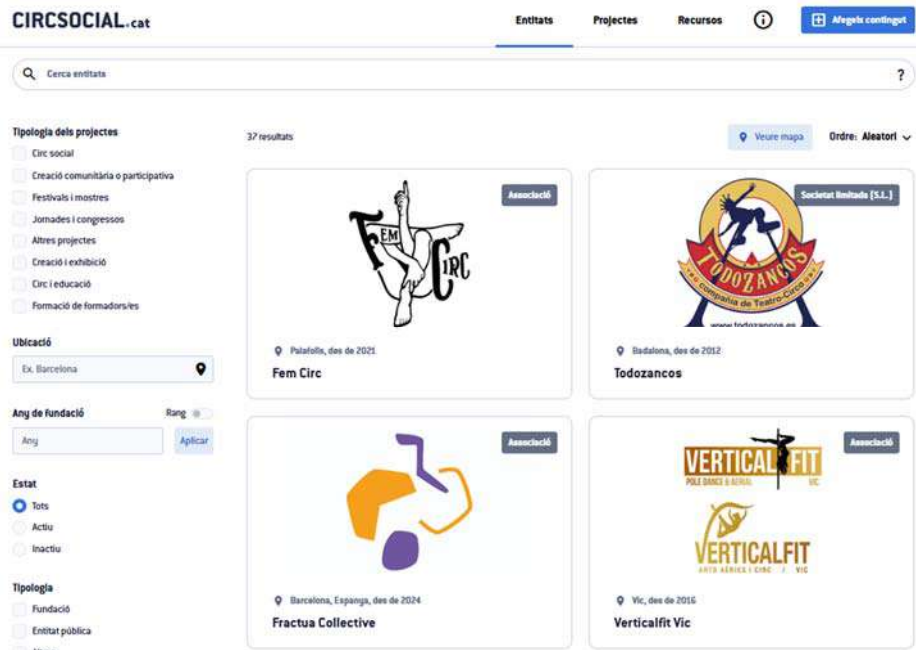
CIRCSOCIAL.cat

Entitats Projectes Recursos

Afegeix contingut

Cerca entitats

?

Tipologia dels projectes

Circ social

Creació comunitària o participativa

Festivals i mostres

Jornades i congressos

Altres projectes

Creació i exhibició

Circ i educació

Formació de formadors/es

Ubicació

Ex. Barcelona

Any de fundació

Rang

Any

Aplicar

Estat

Tots

Actiu

Inactiu

Tipologia

Fundació

Entitat pública

37 resultats

Veure mapa

Ordre: Aleatori

Associació

FEM CIRC

Palafolls, des de 2021

Fem Circ

Societat limitada (S.L.)

TODOZANCOS

Compañía de Teatro-Circo

www.todozancos.es

Badalona, des de 2012

Todozancos

Associació

Barcelona, Espanya, des de 2024

Fractua Collective

Associació

VERTICAL FIT

POLE DANCE & AERIAL VIC

VERTICALFIT

ARTS AÈRIES I CIRC VIC

Vic, des de 2016

Verticalfit Vic